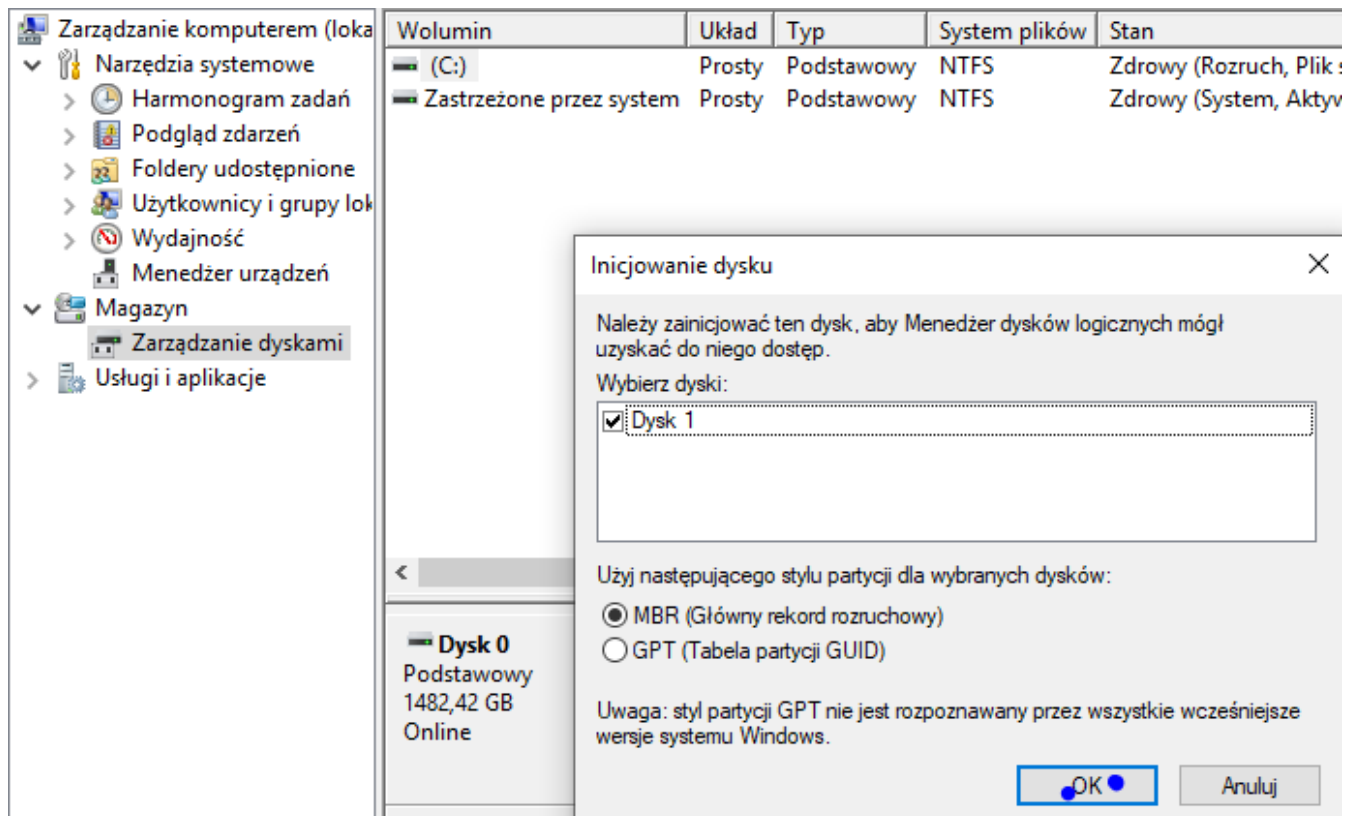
Zarządzanie komputerem (loka
Narzędzia systemowe
Harmonogram zadań
Podgląd zdarzeń
Foldery udostępnione
Użytkownicy i grupy lok
Wydajność
Menedżer urządzeń
Magazyn
Zarządzanie dyskami
Usługi i aplikacje

| Wolumin | Układ | Typ | System plików | Stan |
|---|---|---|---|---|
| (C:) | Prosty | Podstawowy | NTFS | Zdrowy (Rozruch, Plik s |
| Zastrzeżone przez system | Prosty | Podstawowy | NTFS | Zdrowy (System, Aktyw |

Dysk 0
Podstawowy
1482,42 GB
Online

Inicjowanie dysku

Należy zainicjować ten dysk, aby Menedżer dysków logicznych mógł uzyskać do niego dostęp.

Wybierz dyski:
Dysk 1

Użyj następującego stylu partycji dla wybranych dysków:
MBR (Główny rekord rozruchowy)
GPT (Tabela partycji GUID)

Uwaga: styl partycji GPT nie jest rozpoznawany przez wszystkie wcześniejsze wersje systemu Windows.

OK
Anuluj